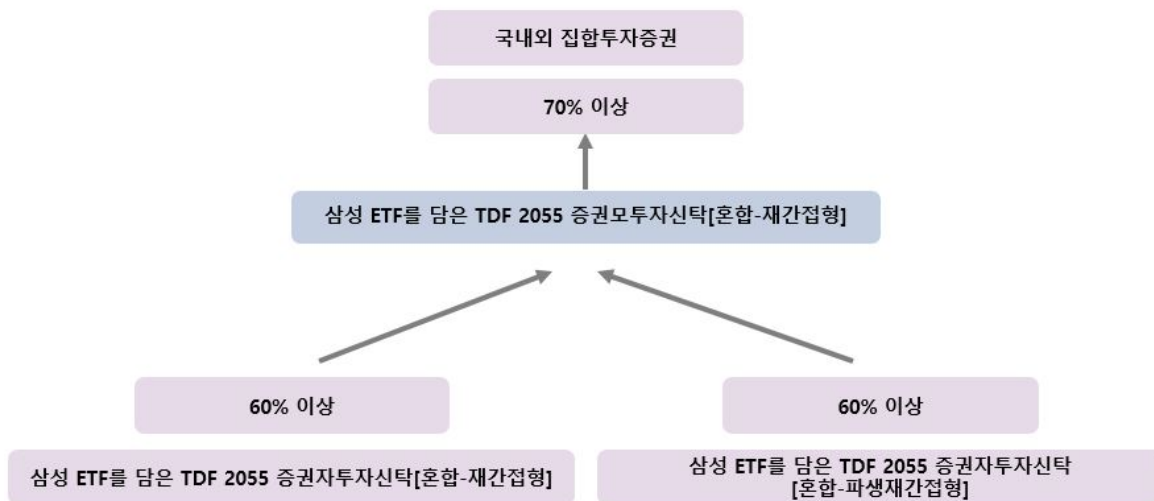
국내외 집합투자증권

70% 이상

삼성 ETF를 담은 TDF 2055 증권모투자신탁[혼합-재간접형]

60% 이상

삼성 ETF를 담은 TDF 2055 증권자투자신탁[혼합-재간접형]

60% 이상

삼성 ETF를 담은 TDF 2055 증권자투자신탁 [혼합-파생재간접형]